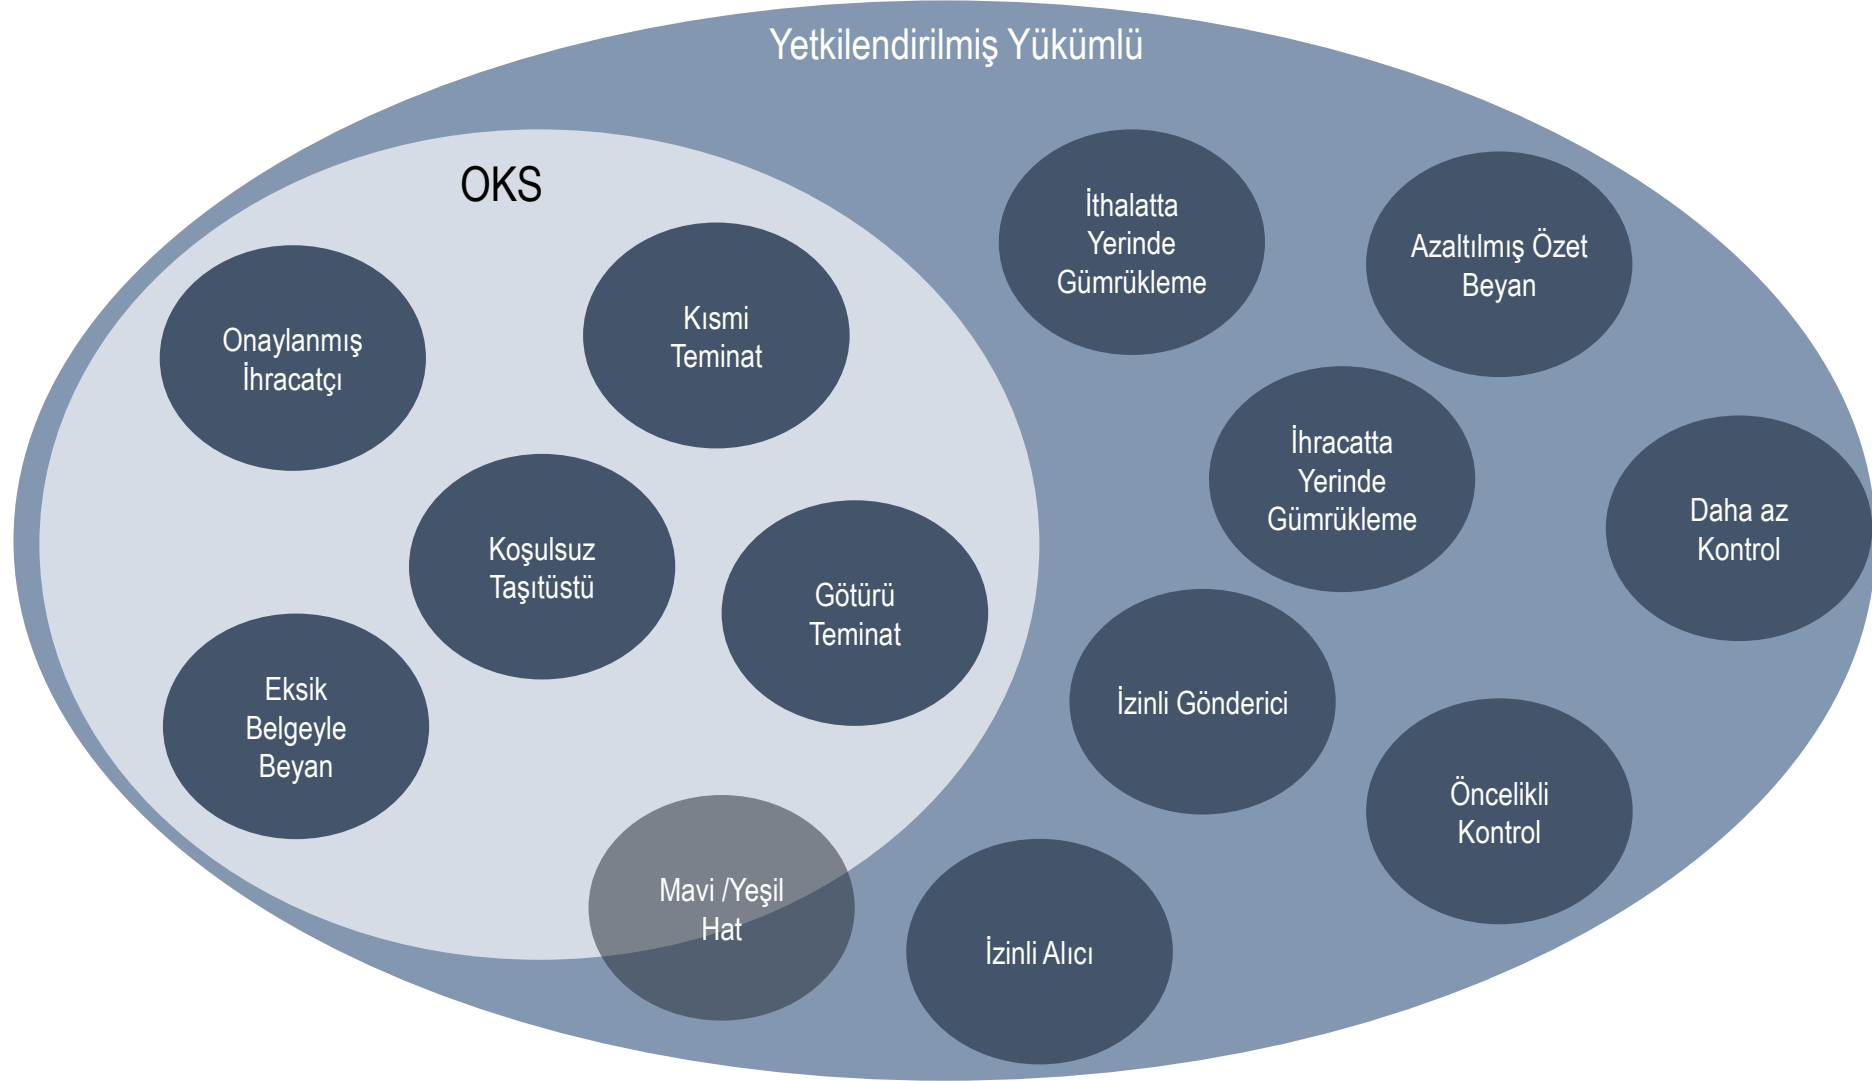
Yetkilendirilmiş Yükümlü

OKS

Onaylanmış İhracatçı

Kısmi Teminat

Koşulsuz Taşıtüstü

Götürü Teminat

Eksik Belgeyle Beyan

Mavi /Yeşil Hat

İthalatta Yerinde Gümrükleme

Azaltılmış Özet Beyan

İhracatta Yerinde Gümrükleme

Daha az Kontrol

İzinli Gönderici

Öncelikli Kontrol

İzinli Alıcı